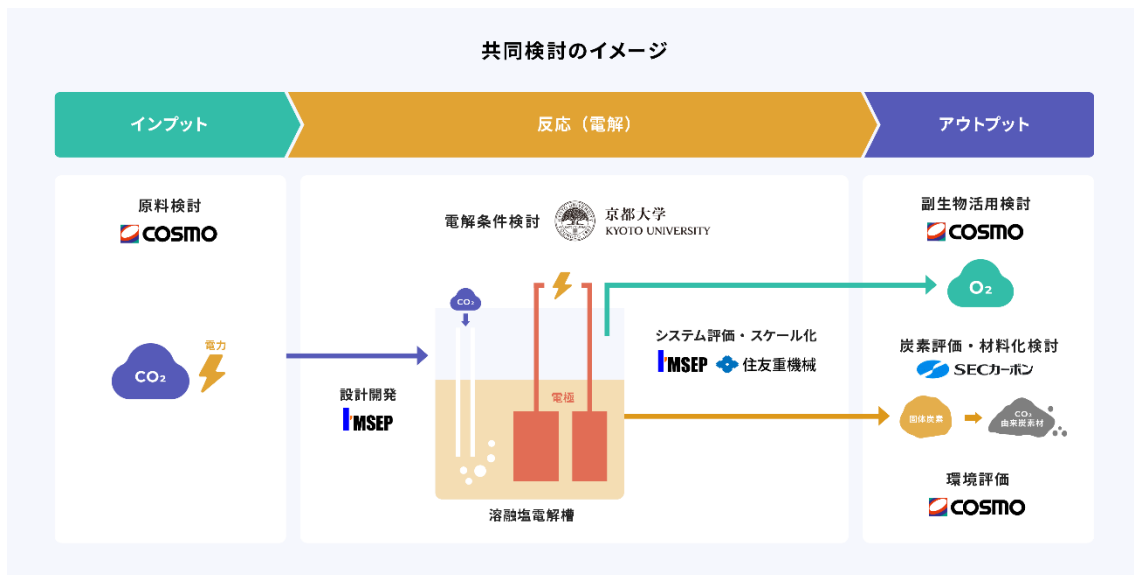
共同検討のイメージ

インプット

反応（電解）

アウトプット

原料検討
COSMO

$CO_2$
電力

設計開発
MSEP

電解条件検討
京都大学 KYOTO UNIVERSITY

$CO_2$
電極

溶融塩電解槽

システム評価・スケール化
MSEP 住友重機械

副生物活用検討
COSMO

$O_2$

炭素評価・材料化検討
SECカーボン

固体炭素
$CO_2$ 由来炭素材

環境評価
COSMO